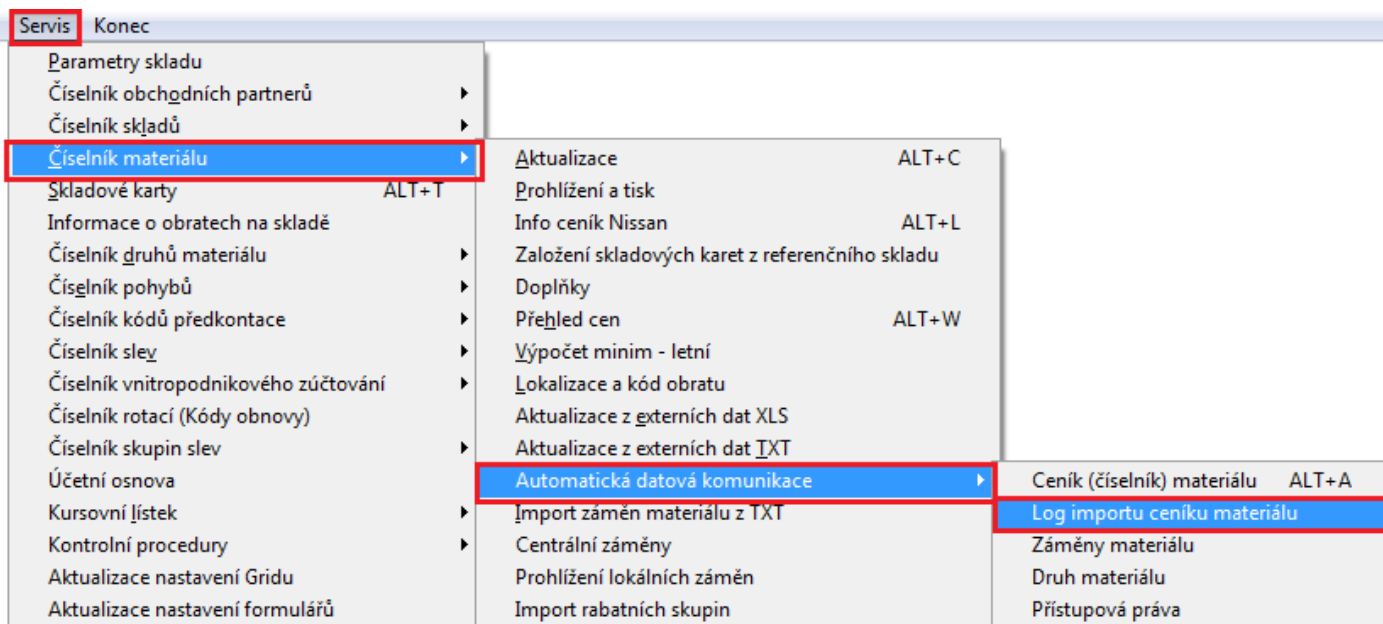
Servis Konec

Parametry skladu
Číselník obchodních partnerů
Číselník skladů
Číselník materiálu
Skladové karty ALT+T
Informace o obratech na skladě
Číselník druhů materiálu
Číselník pohybů
Číselník kódů předkontace
Číselník slev
Číselník vnitropodnikového zúčtování
Číselník rotací (Kódy obnovy)
Číselník skupin slev
Účetní osnova
Kursovní lístek
Kontrolní procedury
Aktualizace nastavení Gridu
Aktualizace nastavení formulářů

Aktualizace ALT+C
Prohlížení a tisk
Info ceník Nissan ALT+L
Založení skladových karet z referenčního skladu
Doplňky
Přehled cen ALT+W
Výpočet minim - letní
Lokalizace a kód obratu
Aktualizace z externích dat XLS
Aktualizace z externích dat TXT
Automatická datová komunikace
Import zámén materiálu z TXT
Centrální záměny
Prohlížení lokálních záměn
Import rabatních skupin

Ceník (číselník) materiálu ALT+A
Log importu ceníku materiálu
Záměny materiálu
Druh materiálu
Přístupová práva